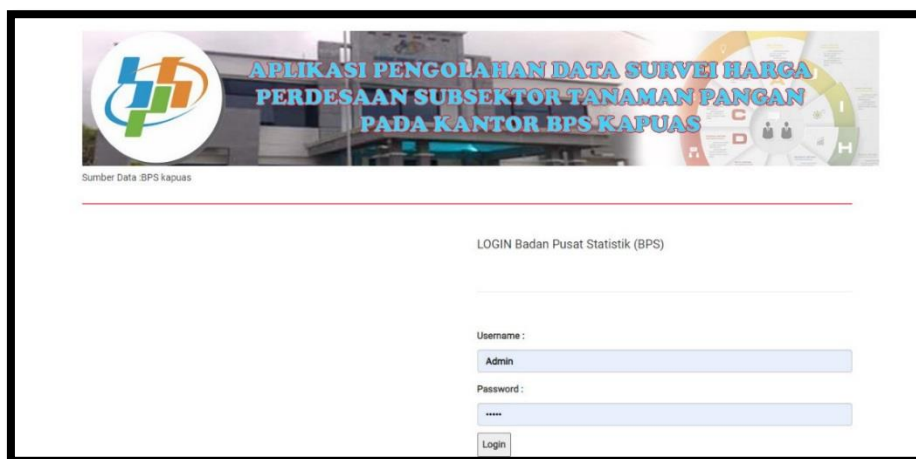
APLIKASI PENGOLAHAN DATA SURVEI HARGA PERDESAAN SUBSEKTOR TANAMAN PANGAN PADA KANTOR BPS KAPUAS

Sumber Data :BPS kapuas

LOGIN Badan Pusat Statistik (BPS)

Username :

Admin

Password :

•••••

Login